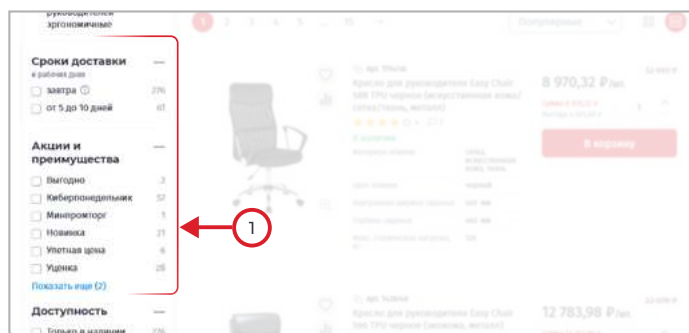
руководителей
эргономичные

Сроки доставки —
в рабочих днях

завтра 276
от 5 до 10 дней 61

Акции и преимущества —

Выгодно 3
Киберпонедельник 57
Минпромторг 1
Новинка 21
Улетная цена 6
Уценка 28

Показать еще (2)

Доступность —

Только в наличии

1

1 2 3 4 5 ... 15

Популярные

арт. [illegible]
Кресло для руководителя Easy Chair 588 TPU черное (искусственная кожа/сетка/ткань, металл)

8 970,32 ₽/шт.

В корзину

арт. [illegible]
Кресло для руководителя Easy Chair 590 TPU черное (экокожа, металл)

12 783,98 ₽/шт.